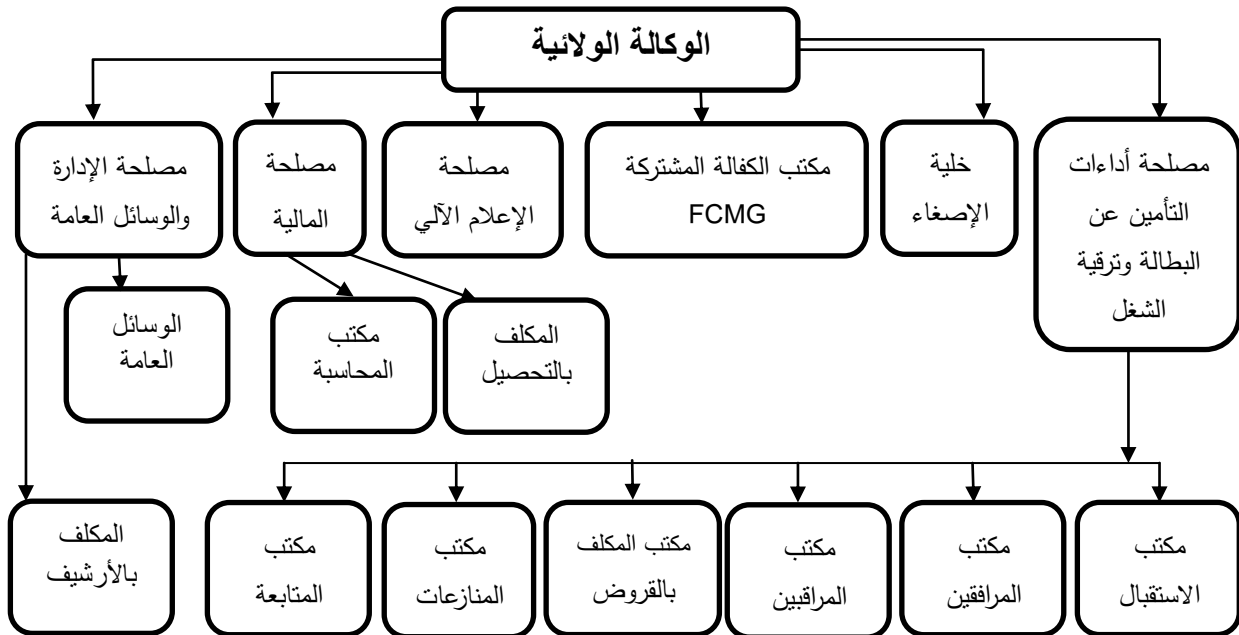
الوكالة الولائية

مصلحة أداءات التأمين عن البطالة وترقية الشغل

خلية الإصغاء

مكتب الكفالة المشتركة FCMG

مصلحة الإعلام الآلي

مصلحة المالية

مصلحة الإدارة والوسائل العامة

المكلف بالتحصيل

مكتب المحاسبة

الوسائل العامة

مكتب الاستقبال

مكتب المرافقين

مكتب المراقبين

مكتب المكلف بالقروض

مكتب المنازعات

مكتب المتابعة

المكلف بالأرشيف